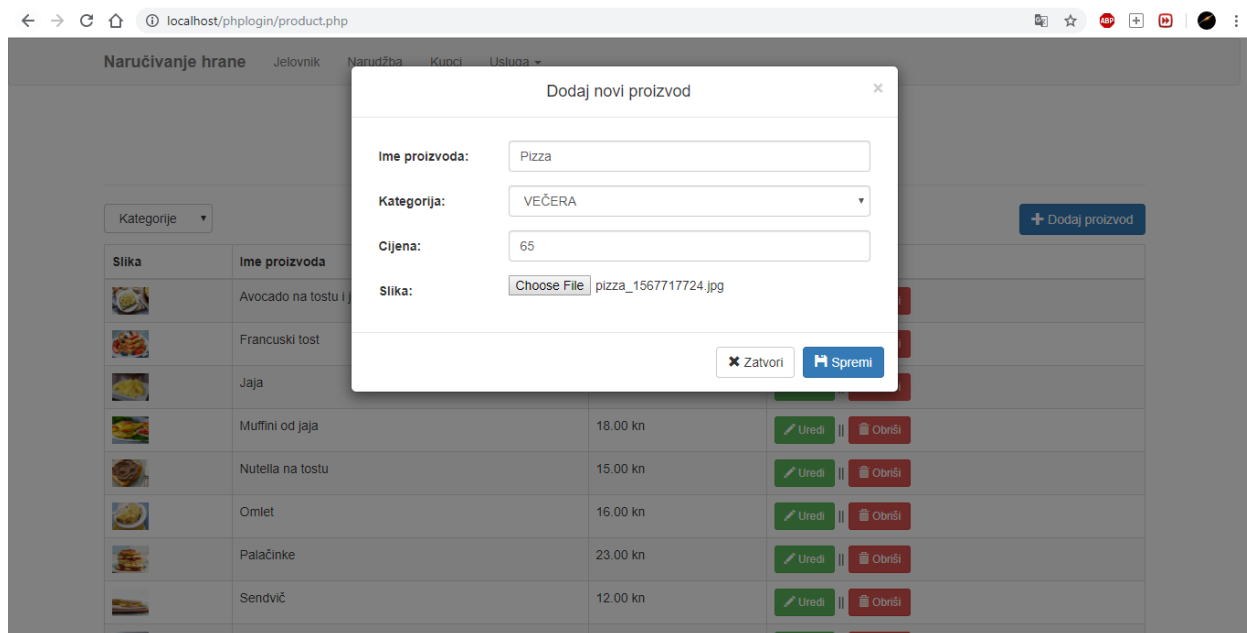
localhost/phplogin/product.php

Naručivanje hrane Jelovnik Narudžba Kupci Usluga

Kategorije

Dodaj proizvod

| Slika | Ime proizvoda | | |
|---|---|---|---|
| | Avocado na tostu i j | | |
| | Francuski tost | | |
| | Jaja | | |
| | Muffini od jaja | 18.00 kn | Uredi \|\| Obriši |
| | Nutella na tostu | 15.00 kn | Uredi \|\| Obriši |
| | Omlet | 16.00 kn | Uredi \|\| Obriši |
| | Palačinke | 23.00 kn | Uredi \|\| Obriši |
| | Sendvič | 12.00 kn | Uredi \|\| Obriši |

Dodaj novi proizvod ×

Ime proizvoda: Pizza

Kategorija: VEČERA

Cijena: 65

Slika: Choose File pizza_1567717724.jpg

Zatvori Spremi